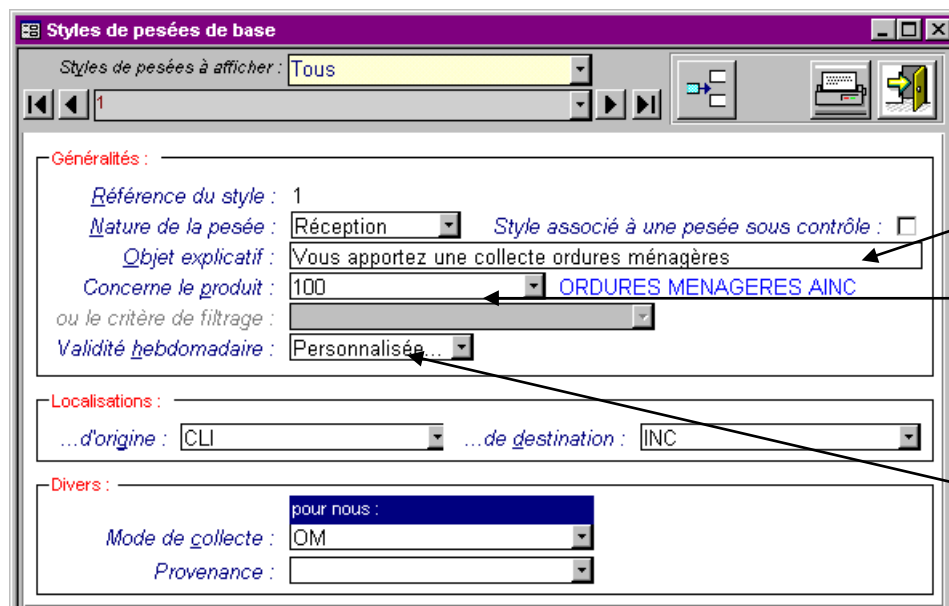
Styles de pesées de base

Styles de pesées à afficher : Tous

1

Généralités :

Référence du style : 1

Nature de la pesée : Réception

Style associé à une pesée sous contrôle :

Objet explicatif : Vous apportez une collecte ordures ménagères

Concerne le produit : 100 ORDURES MENAGERES AINC

ou le critère de filtrage :

Validité hebdomadaire : Personnalisée...

Localisations :

...d'origine : CLI

...de destination : INC

Divers :

pour nous :

Mode de collecte : OM

Provenance :